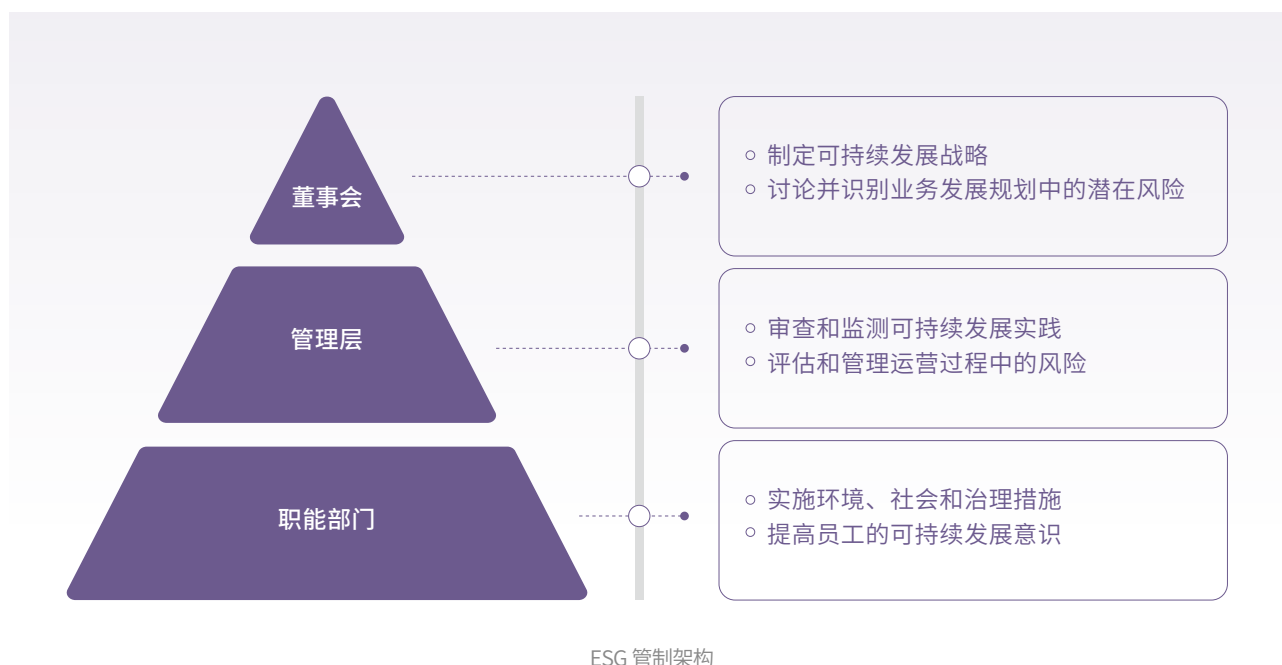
董事会

○ 制定可持续发展战略
○ 讨论并识别业务发展规划中的潜在风险

管理层

○ 审查和监测可持续发展实践
○ 评估和管理运营过程中的风险

职能部门

○ 实施环境、社会和治理措施
○ 提高员工的可持续发展意识

ESG 管制架构